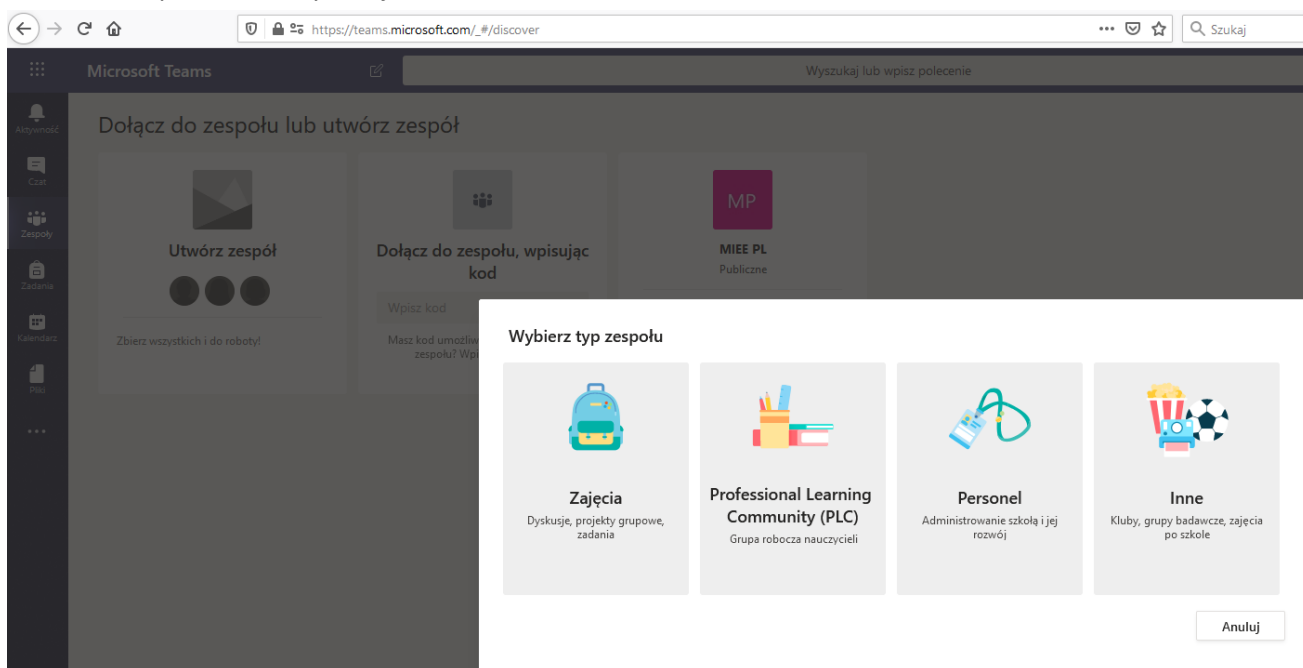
https://teams.microsoft.com/_#/discover

Szukaj

Microsoft Teams

Wyszukaj lub wpisz polecenie

Aktywność

Czat

Zespoły

Zadania

Kalendarz

Pliki

...

Dołącz do zespołu lub utwórz zespół

Utwórz zespół

Zbierz wszystkich i do roboty!

Dołącz do zespołu, wpisując kod

Wpisz kod

Masz kod umożliw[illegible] zespołu? Wpi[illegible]

MP

MIEE PL

Publiczne

Wybierz typ zespołu

Zajęcia

Dyskusje, projekty grupowe, zadania

Professional Learning Community (PLC)

Grupa robocza nauczycieli

Personel

Administrowanie szkołą i jej rozwój

Inne

Kluby, grupy badawcze, zajęcia po szkole

Anuluj